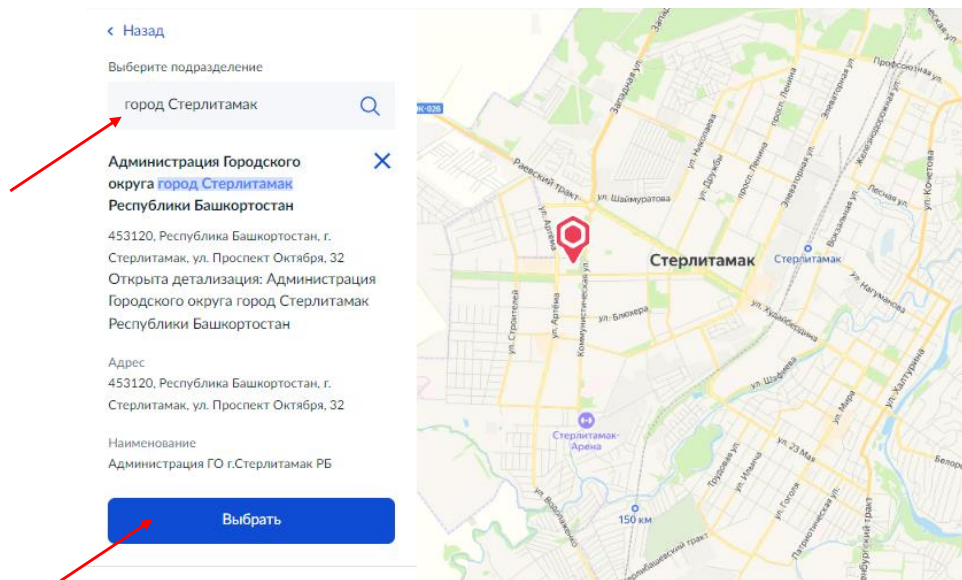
‹ Назад

Выберите подразделение

город Стерлитамак

Администрация Городского округа город Стерлитамак Республики Башкортостан

453120, Республика Башкортостан, г. Стерлитамак, ул. Проспект Октября, 32

Открыта детализация: Администрация Городского округа город Стерлитамак Республики Башкортостан

Адрес
453120, Республика Башкортостан, г. Стерлитамак, ул. Проспект Октября, 32

Наименование
Администрация ГО г.Стерлитамак РБ

Выбрать

Стерлитамак
Стерлитамак
Раевский тракт
ул. Шаймуратова
ул. Артема
Коммунистическая ул.
ул. Блюхера
ул. Строителей
ул. Худайбердина
ул. Шафиева
ул. Мира
ул. Халтурина
ул. Нагуманова
Вокзальная ул.
Лесная ул.
ул. Кочетова
Профсоюзная ул.
просп. Ленина
Элеваторная ул.
Железнодорожная ул.
ул. Дружбы
ул. Николаева
Западная ул.
ул. 23 Мая
Трудовая ул.
ул. Гоголя
ул. Имаева
Оренбургский тракт
Патриотическая ул.
Стерлитамак-Арена
150 км
Белор